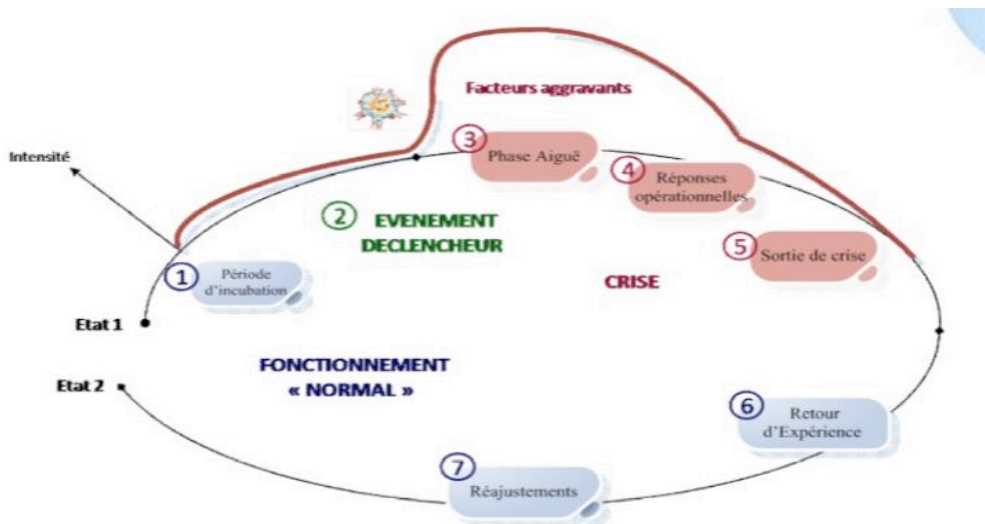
Facteurs aggravants

Intensité

3 Phase Aiguë

4 Réponses opérationnelles

2 EVENEMENT DECLENCHEUR

5 Sortie de crise

1 Période d'incubation

CRISE

Etat 1

FONCTIONNEMENT « NORMAL »

Etat 2

6 Retour d'Expérience

7 Réajustements